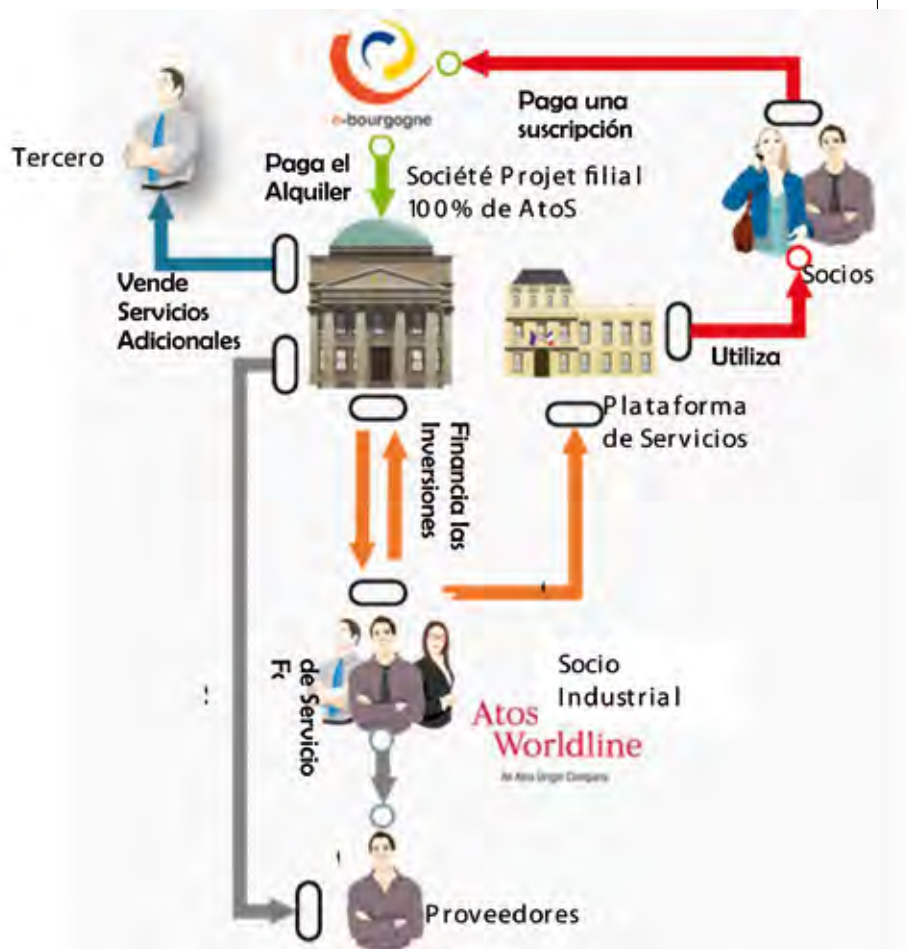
e-bourgogne

Paga una suscripción

Tercero

Paga el Alquiler

Société Projet filial 100% de AtoS

Vende Servicios Adicionales

Socios

Utiliza

Plataforma de Servicios

Financia las Inversiones

Fr de Servicio

Socio Industrial

Atos Worldline
An Atos Origin Company

Proveedores